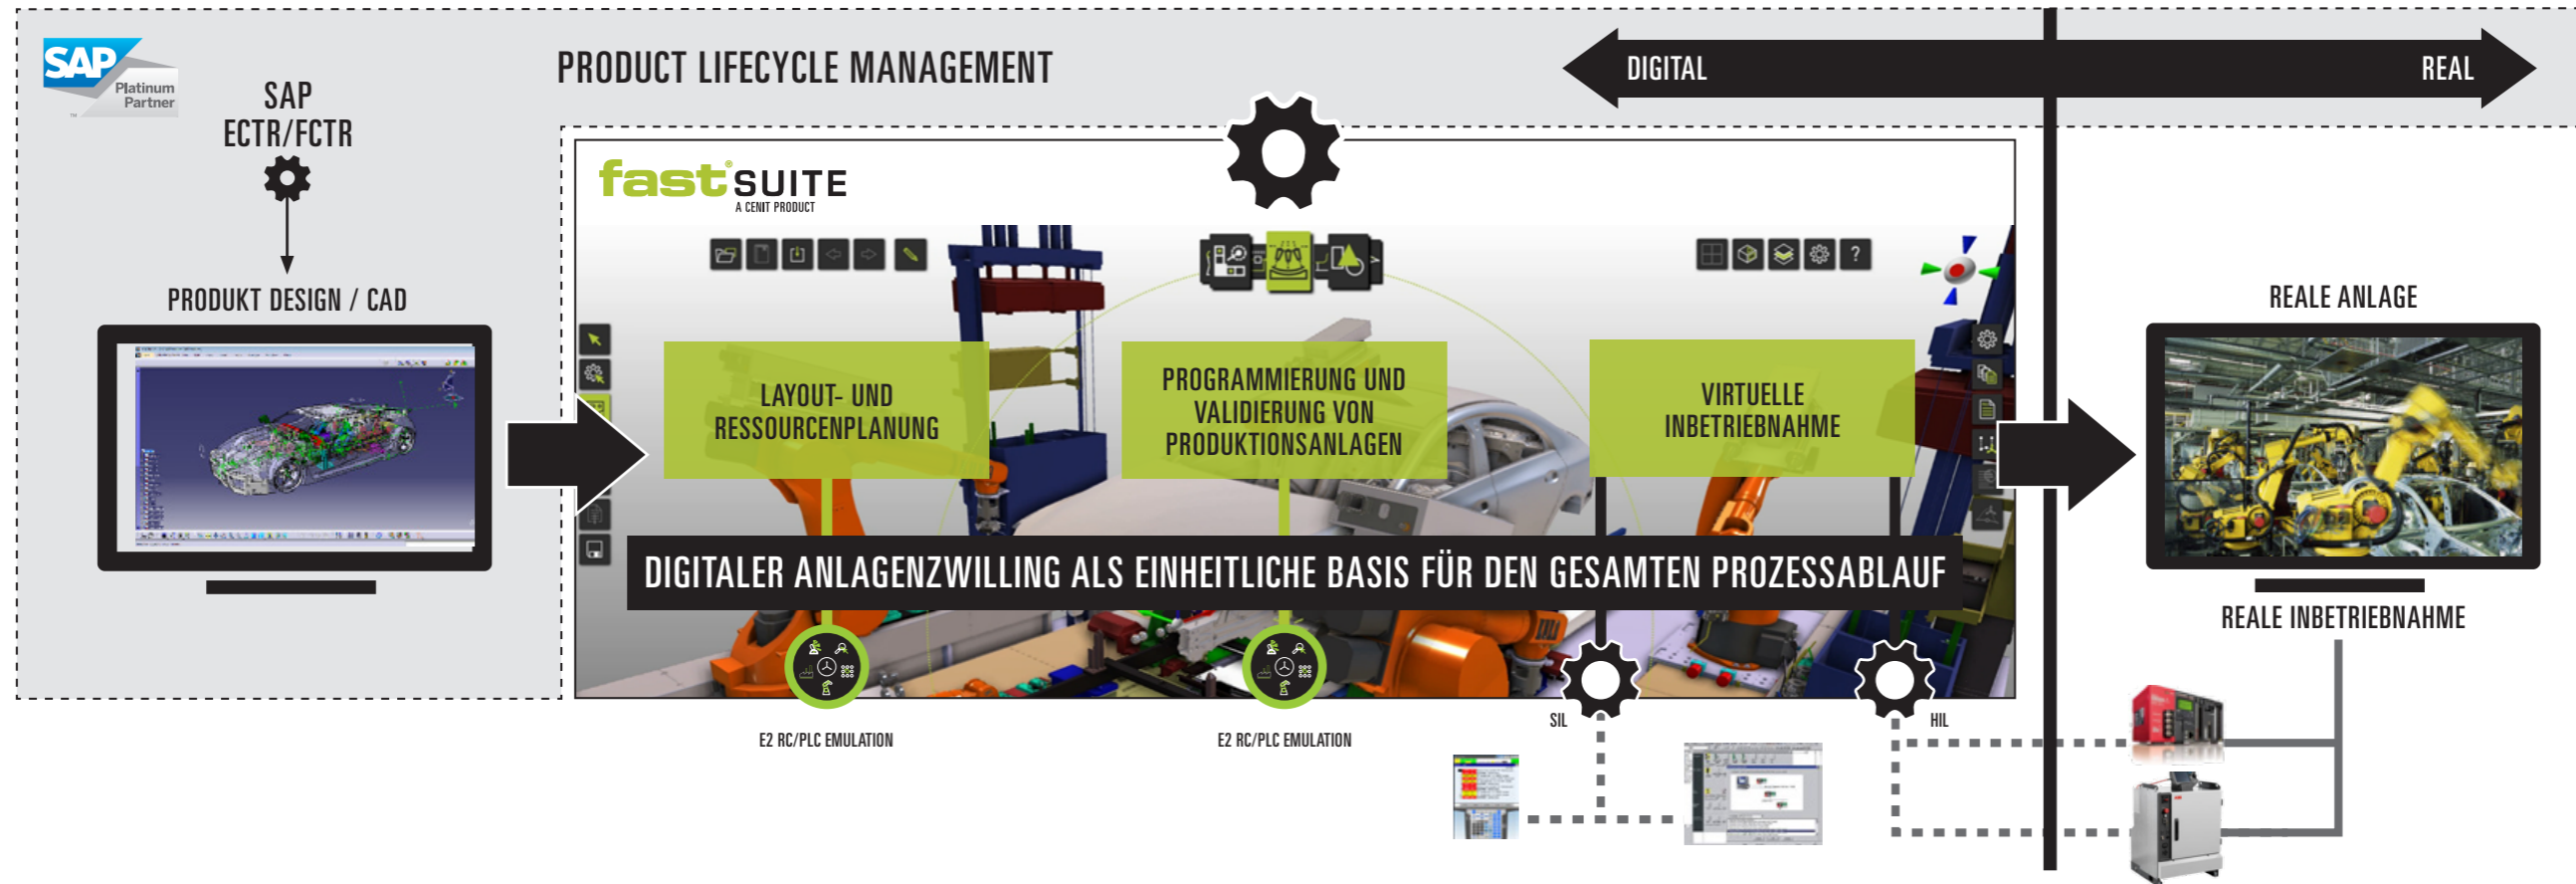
SAP Platinum Partner

SAP ECTR/FCTR

PRODUKT DESIGN / CAD

PRODUCT LIFECYCLE MANAGEMENT

DIGITAL

REAL

fast SUITE
A CENIT PRODUCT

?

LAYOUT- UND RESSOURCENPLANUNG

PROGRAMMIERUNG UND VALIDIERUNG VON PRODUKTIONSANLAGEN

VIRTUELLE INBETRIEBNAHME

DIGITALER ANLAGENZWILLING ALS EINHEITLICHE BASIS FÜR DEN GESAMTEN PROZESSABLAUF

E2 RC/PLC EMULATION

E2 RC/PLC EMULATION

SIL

HIL

REALE ANLAGE

REALE INBETRIEBNAHME